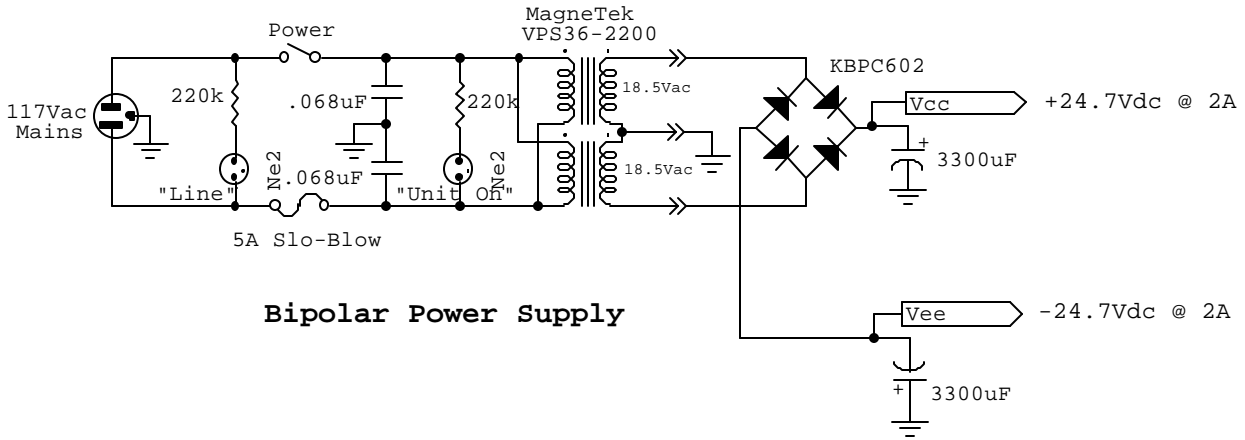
Power

MagneTek
VPS36-2200

KBPC602

117Vac
Mains

220k

.068uF

220k

18.5Vac

Vcc

+24.7Vdc @ 2A

+

3300uF

Ne2

.068uF

Ne2

18.5Vac

"Line"

"Unit On"

5A Slo-Blow

Bipolar Power Supply

Vee

-24.7Vdc @ 2A

+

3300uF